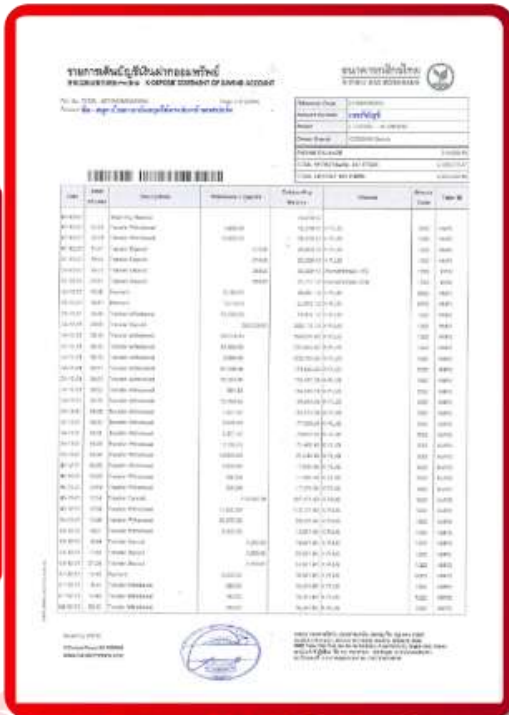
รายการเดินบัญชีเงินฝากออมทรัพย์

K-DEPOSIT STATEMENT OF SAVING ACCOUNT

ธนาคารกสิกรไทย

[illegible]

| Date | Time | Descriptions | Withdrawal / Deposit | Outstanding Balance | Channel | Branch Code | Page |
|---|---|---|---|---|---|---|---|
| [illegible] | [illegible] | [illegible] | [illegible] | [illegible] | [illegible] | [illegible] | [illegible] |

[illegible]